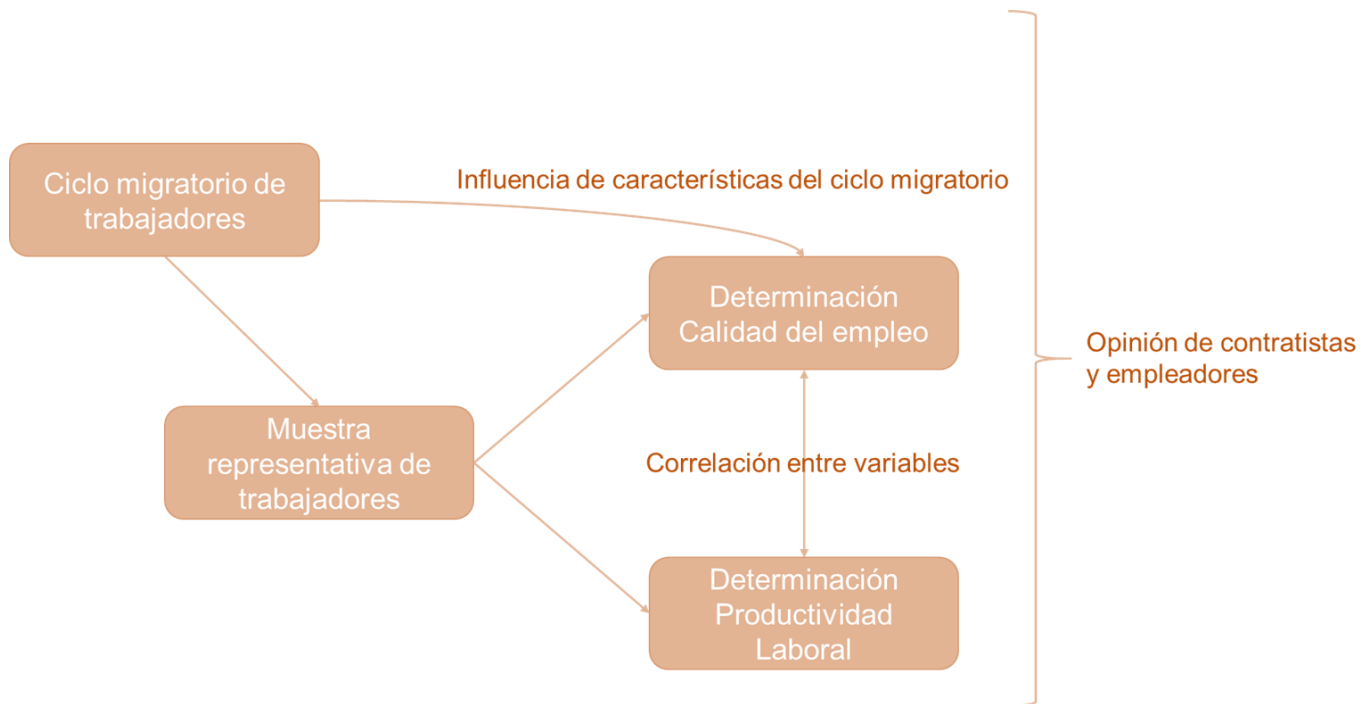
Ciclo migratorio de trabajadores

Influencia de características del ciclo migratorio

Determinación Calidad del empleo

Opinión de contratistas y empleadores

Muestra representativa de trabajadores

Correlación entre variables

Determinación Productividad Laboral